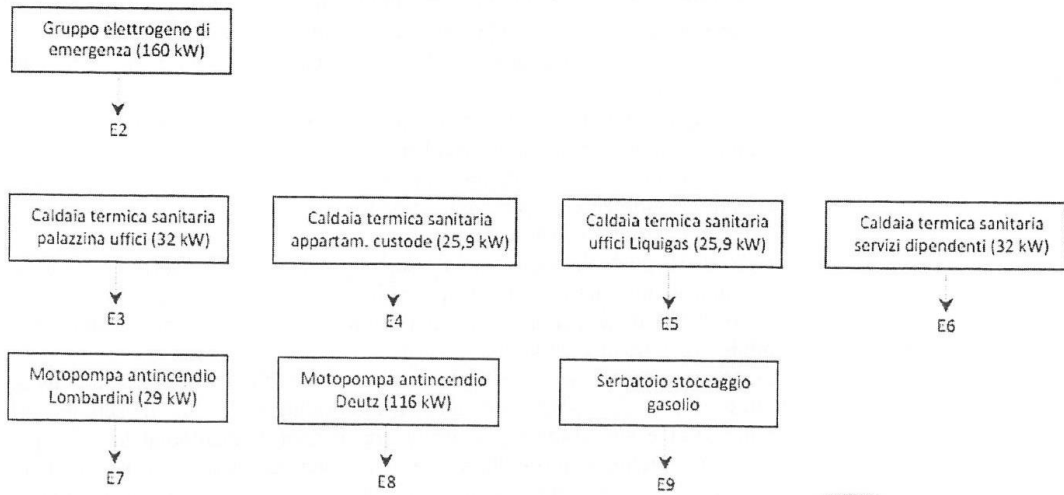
Gruppo elettrogeno di emergenza (160 kW)

E2

Caldaia termica sanitaria palazzina uffici (32 kW)

E3

Caldaia termica sanitaria appartam. custode (25,9 kW)

E4

Caldaia termica sanitaria uffici Liquigas (25,9 kW)

E5

Caldaia termica sanitaria servizi dipendenti (32 kW)

E6

Motopompa antincendio Lombardini (29 kW)

E7

Motopompa antincendio Deutz (116 kW)

E8

Serbatoio stoccaggio gasolio

E9